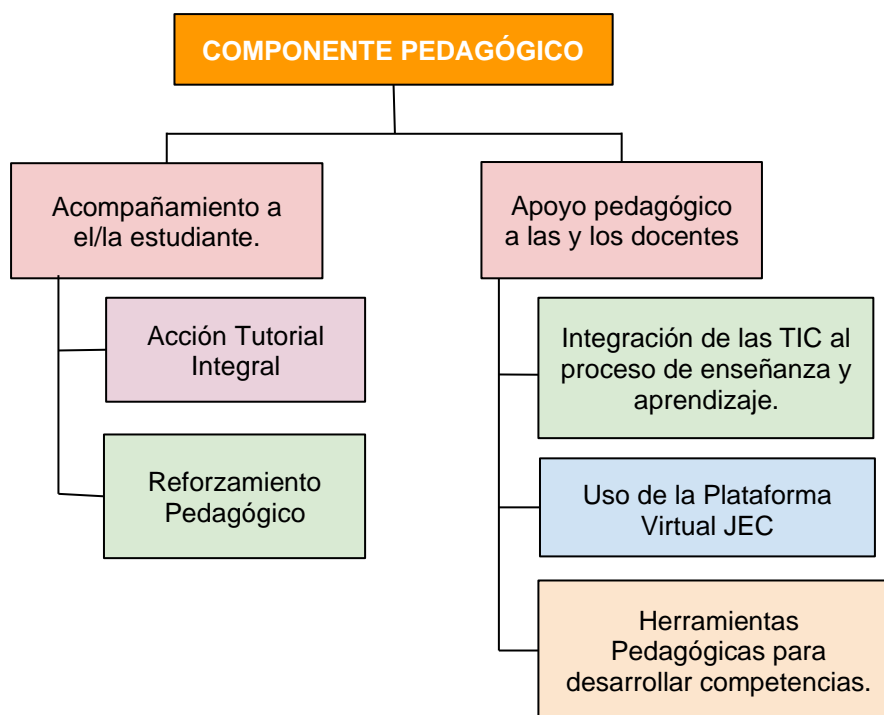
COMPONENTE PEDAGÓGICO

Acompañamiento a el/la estudiante.

Acción Tutorial Integral

Reforzamiento Pedagógico

Apoyo pedagógico a las y los docentes

Integración de las TIC al proceso de enseñanza y aprendizaje.

Uso de la Plataforma Virtual JEC

Herramientas Pedagógicas para desarrollar competencias.